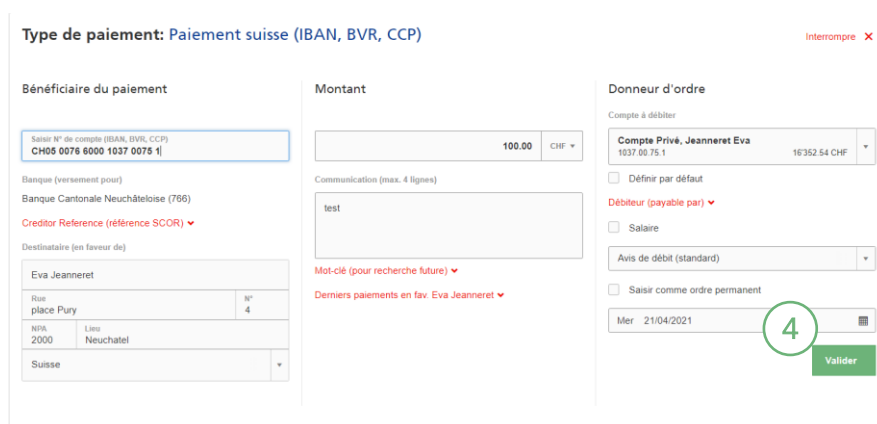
Type de paiement: Paiement suisse (IBAN, BVR, CCP)

Interrompre ✕

Bénéficiaire du paiement

Saisir N° de compte (IBAN, BVR, CCP)
CH05 0076 6000 1037 0075 1

Banque (versement pour)
Banque Cantonale Neuchâteloise (766)

Creditor Reference (référence SCOR)

Destinataire (en faveur de)
Eva Jeanneret

Rue
place Pury

N°
4

NPA
2000

Lieu
Neuchatel

Suisse

Montant

100.00 CHF

Communication (max. 4 lignes)
test

Mot-clé (pour recherche future)

Derniers paiements en fav. Eva Jeanneret

Donneur d'ordre

Compte à débiter
Compte Privé, Jeanneret Eva
1037.00.75.1 16'352.54 CHF

Définir par défaut

Débiteur (payable par)

Salaire

Avis de débit (standard)

Saisir comme ordre permanent

Mer 21/04/2021

4

Valider